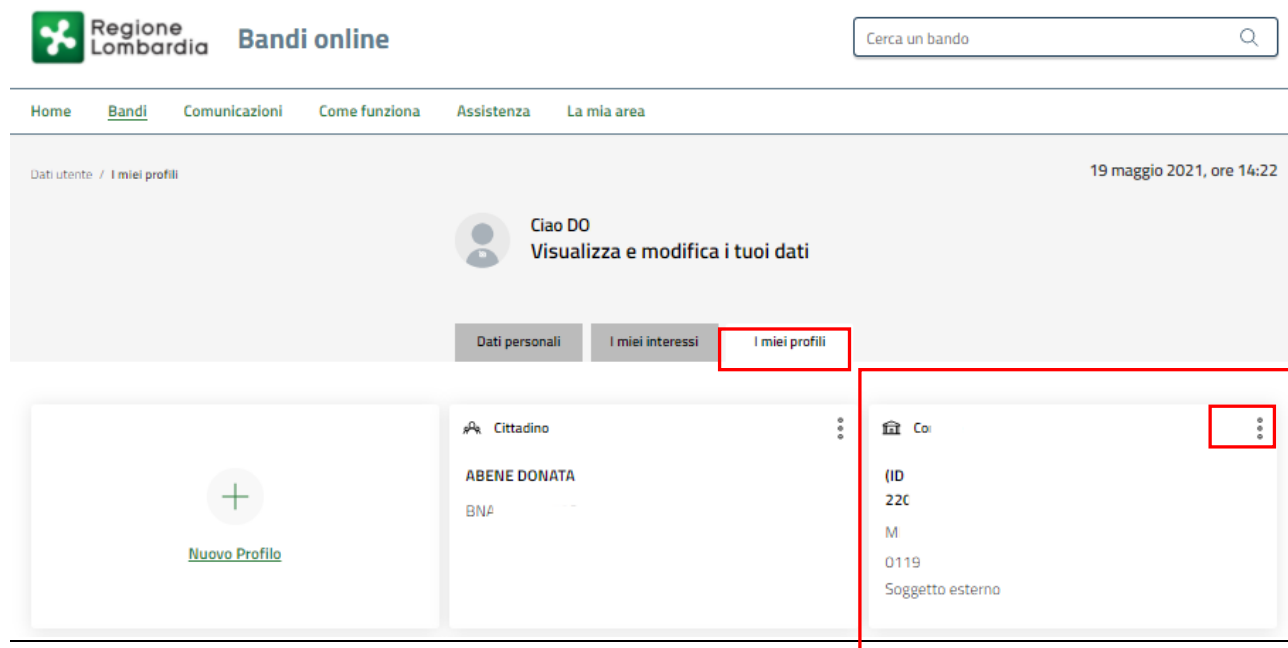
Regione Lombardia Bandi online

Cerca un bando

Home Bandi Comunicazioni Come funziona Assistenza La mia area

Dati utente / I miei profili

19 maggio 2021, ore 14:22

Ciao DO
Visualizza e modifica i tuoi dati

Dati personali I miei interessi I miei profili

Nuovo Profilo

Cittadino

ABENE DONATA

BNA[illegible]

Co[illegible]

(ID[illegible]

22C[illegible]

M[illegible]

0119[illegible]

Soggetto esterno